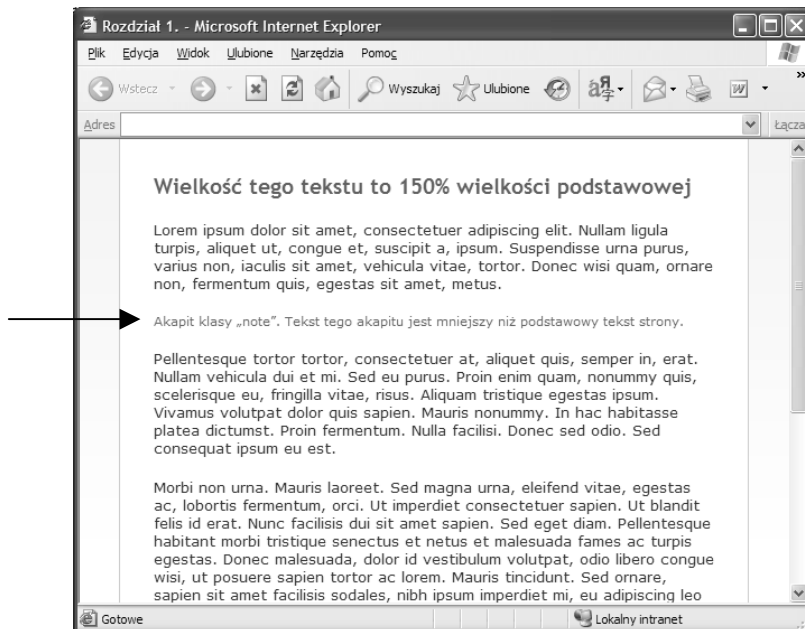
Rozdział 1. - Microsoft Internet Explorer

Plik Edycja Widok Ulubione Narzędzia Pomoc

Wstecz Wyszukaj Ulubione

Adres Łącza

Wielkość tego tekstu to 150% wielkości podstawowej

Lorem ipsum dolor sit amet, consectetuer adipiscing elit. Nullam ligula turpis, aliquet ut, congue et, suscipit a, ipsum. Suspendisse urna purus, varius non, iaculis sit amet, vehicula vitae, tortor. Donec wisi quam, ornare non, fermentum quis, egestas sit amet, metus.

Akapit klasy „note". Tekst tego akapitu jest mniejszy niż podstawowy tekst strony.

Pellentesque tortor tortor, consectetuer at, aliquet quis, semper in, erat. Nullam vehicula dui et mi. Sed eu purus. Proin enim quam, nonummy quis, scelerisque eu, fringilla vitae, risus. Aliquam tristique egestas ipsum. Vivamus volutpat dolor quis sapien. Mauris nonummy. In hac habitasse platea dictumst. Proin fermentum. Nulla facilisi. Donec sed odio. Sed consequat ipsum eu est.

Morbi non urna. Mauris laoreet. Sed magna urna, eleifend vitae, egestas ac, lobortis fermentum, orci. Ut imperdiet consectetuer sapien. Ut blandit felis id erat. Nunc facilisis dui sit amet sapien. Sed eget diam. Pellentesque habitant morbi tristique senectus et netus et malesuada fames ac turpis egestas. Donec malesuada, dolor id vestibulum volutpat, odio libero congue wisi, ut posuere sapien tortor ac lorem. Mauris tincidunt. Sed ornare, sapien sit amet facilisis sodales, nibh ipsum imperdiet mi, eu adipiscing leo

Gotowe Lokalny intranet